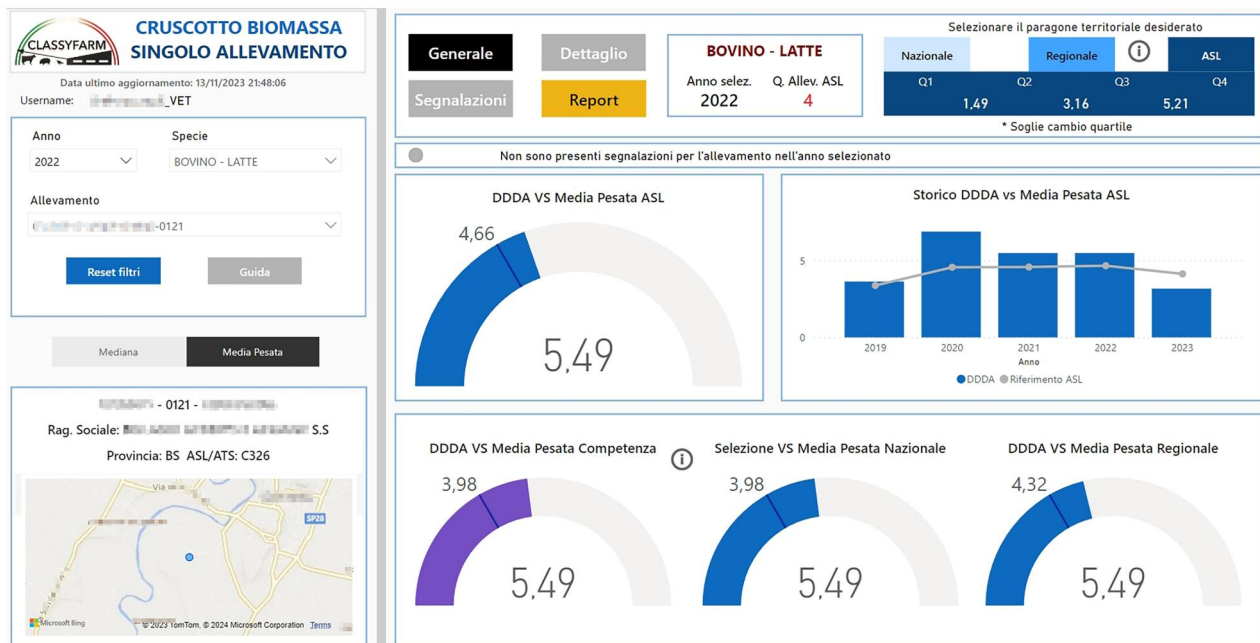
CLASSYFARM

CRUSCOTTO BIOMASSA SINGOLO ALLEVAMENTO

Data ultimo aggiornamento: 13/11/2023 21:48:06

Username: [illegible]_VET

Anno
2022

Specie
BOVINO - LATTE

Allevamento
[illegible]-0121

Reset filtri

Guida

Mediana

Media Pesata

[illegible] - 0121 - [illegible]

Rag. Sociale: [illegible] S.S

Provincia: BS ASL/ATS: C326

Via

SP28

Microsoft Bing

© 2023 TomTom, © 2024 Microsoft Corporation Terms

Generale

Dettaglio

Segnalazioni

Report

BOVINO - LATTE

Anno selez.
2022

Q. Allev. ASL
4

Selezionare il paragone territoriale desiderato

Nazionale

Regionale

ASL

| Q1 | Q2 | Q3 | Q4 |
|---|---|---|---|
| 1,49 | 3,16 | 5,21 | |

* Soglie cambio quartile

Non sono presenti segnalazioni per l'allevamento nell'anno selezionato

DDDA VS Media Pesata ASL

4,66

5,49

Storico DDDA vs Media Pesata ASL

5

0

2019 2020 2021 2022 2023

Anno

DDDA Riferimento ASL

DDDA VS Media Pesata Competenza

3,98

5,49

Selezione VS Media Pesata Nazionale

3,98

5,49

DDDA VS Media Pesata Regionale

4,32

5,49